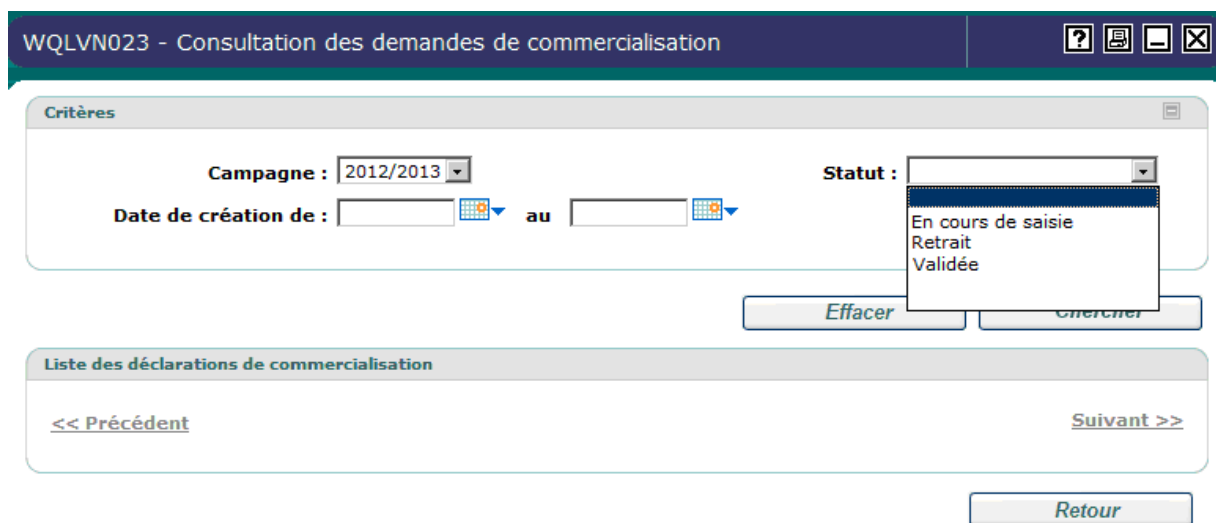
WQLVN023 - Consultation des demandes de commercialisation

Critères

Campagne : 2012/2013

Statut :

En cours de saisie
Retrait
Validée

Date de création de : au

Effacer

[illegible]

Liste des déclarations de commercialisation

<< Précédent

Suivant >>

Retour